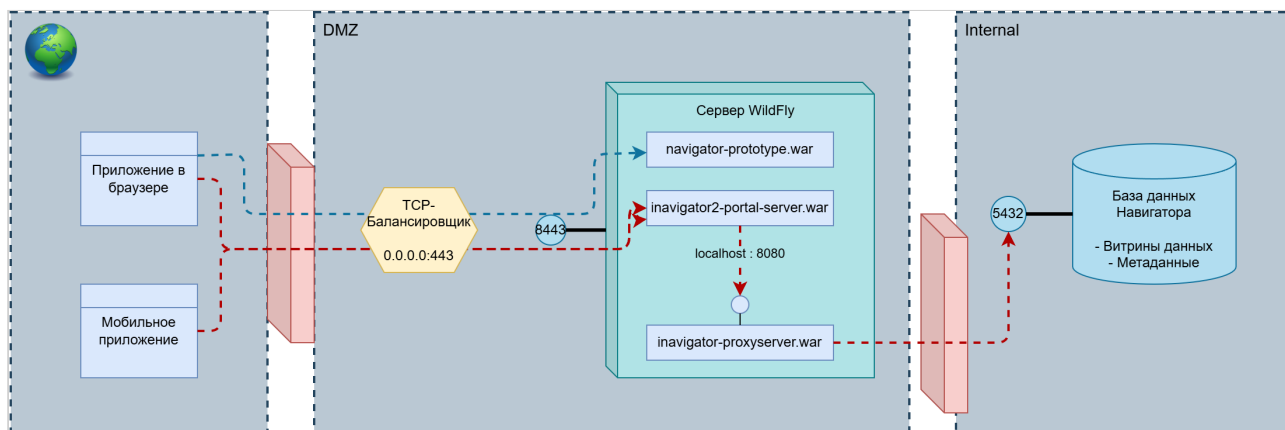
DMZ

Internal

Приложение в браузере

Мобильное приложение

TCP-Балансировщик

0.0.0.0:443

8443

Сервер WildFly

navigator-prototype.war

inavigator2-portal-server.war

localhost : 8080

inavigator-proxyserver.war

5432

База данных Навигатора

- Витрины данных
- Метаданные